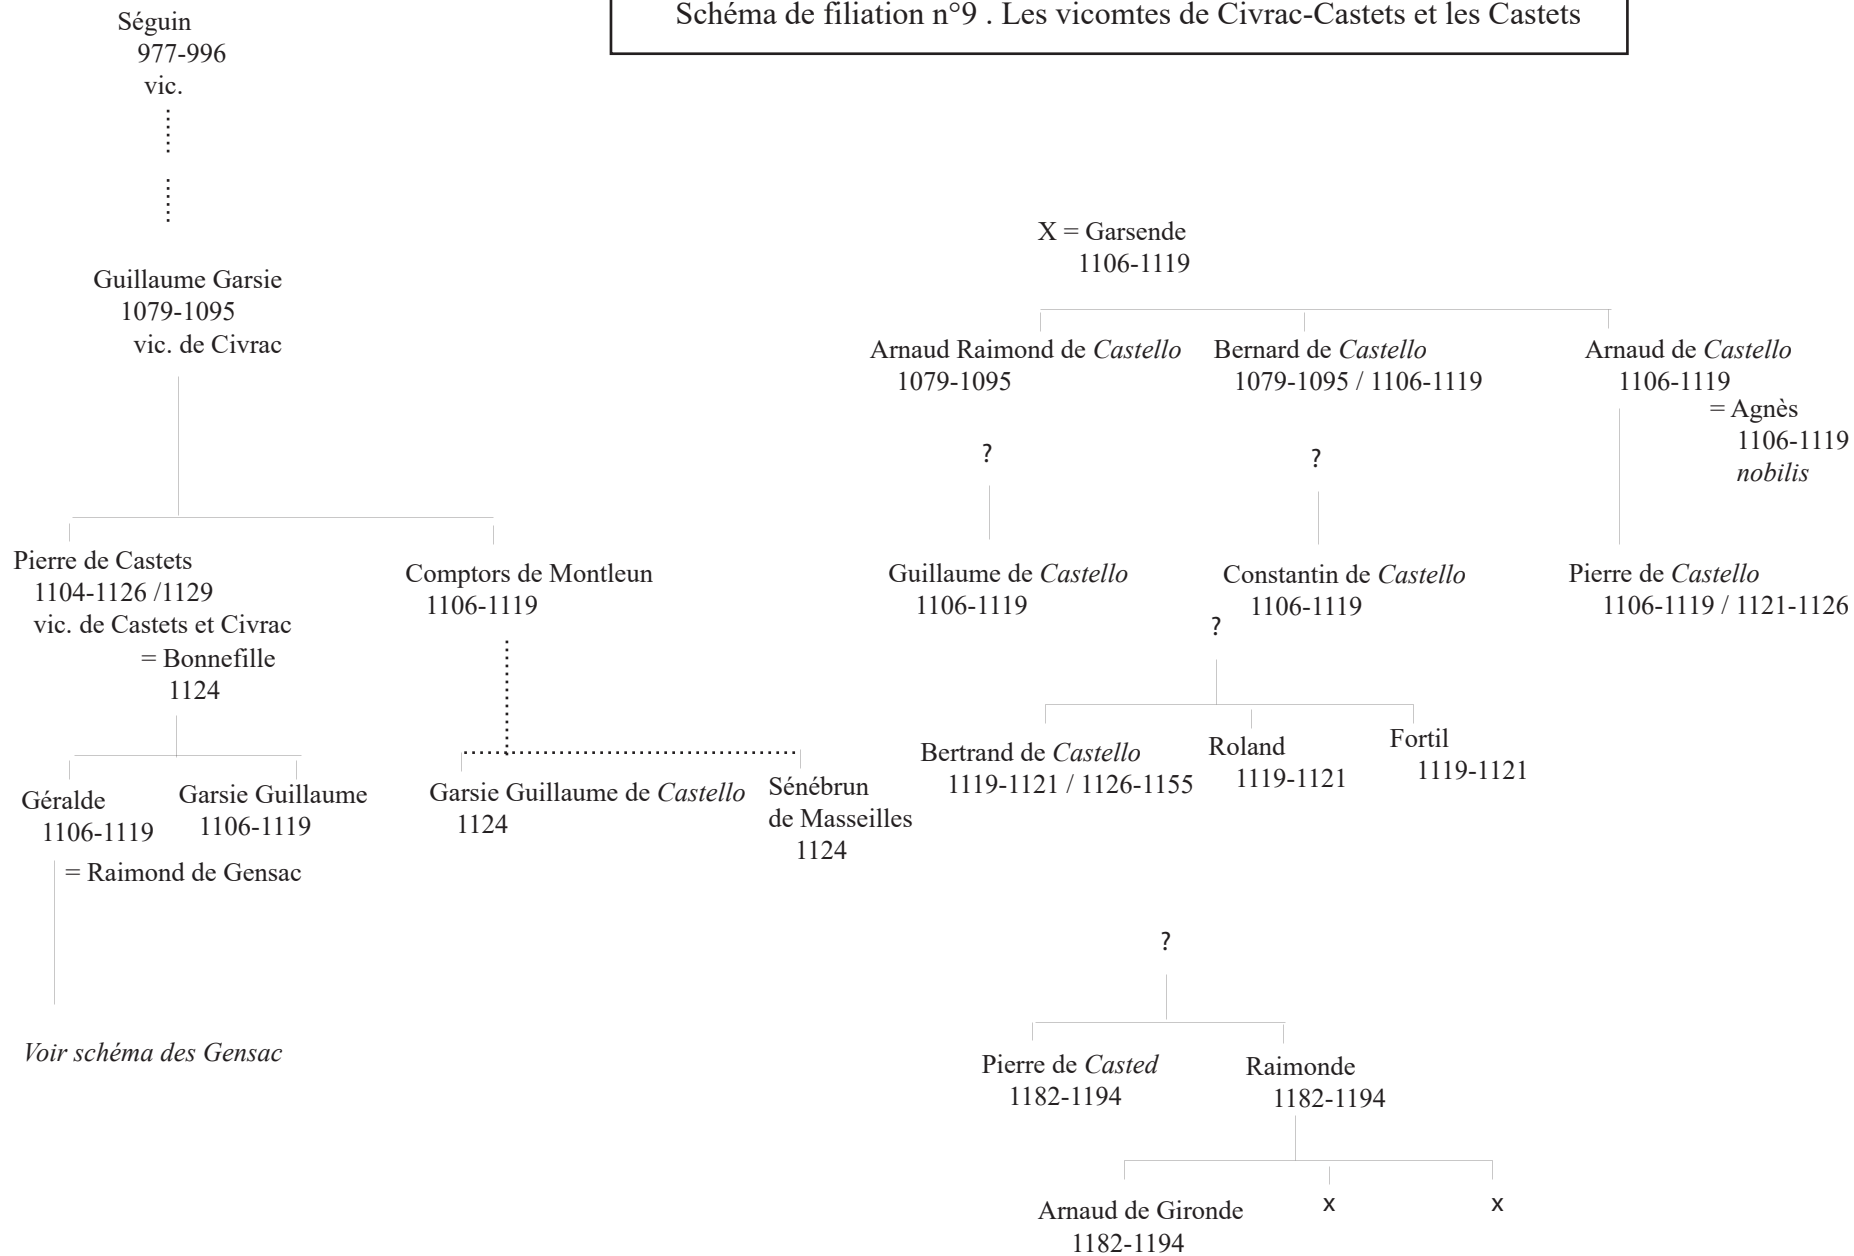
Schéma de filiation n°9 . Les vicomtes de Civrac-Castets et les Castets

Séguin
977-996
vic.

Guillaume Garsie
1079-1095
vic. de Civrac

Pierre de Castets
1104-1126 /1129
vic. de Castets et Civrac
= Bonnefille
1124

Comptors de Montleun
1106-1119

Géralde
1106-1119
= Raimond de Gensac

Garsie Guillaume
1106-1119

Garsie Guillaume de *Castello*
1124

Sénébrun
de Masseilles
1124

*Voir schéma des Gensac*

X = Garsende
1106-1119

Arnaud Raimond de *Castello*
1079-1095

Bernard de *Castello*
1079-1095 / 1106-1119

Arnaud de *Castello*
1106-1119
= Agnès
1106-1119
*nobilis*

?

?

Guillaume de *Castello*
1106-1119

Constantin de *Castello*
1106-1119

Pierre de *Castello*
1106-1119 / 1121-1126

?

Bertrand de *Castello*
1119-1121 / 1126-1155

Roland
1119-1121

Fortil
1119-1121

?

Pierre de *Casted*
1182-1194

Raimonde
1182-1194

Arnaud de Gironde
1182-1194

x

x